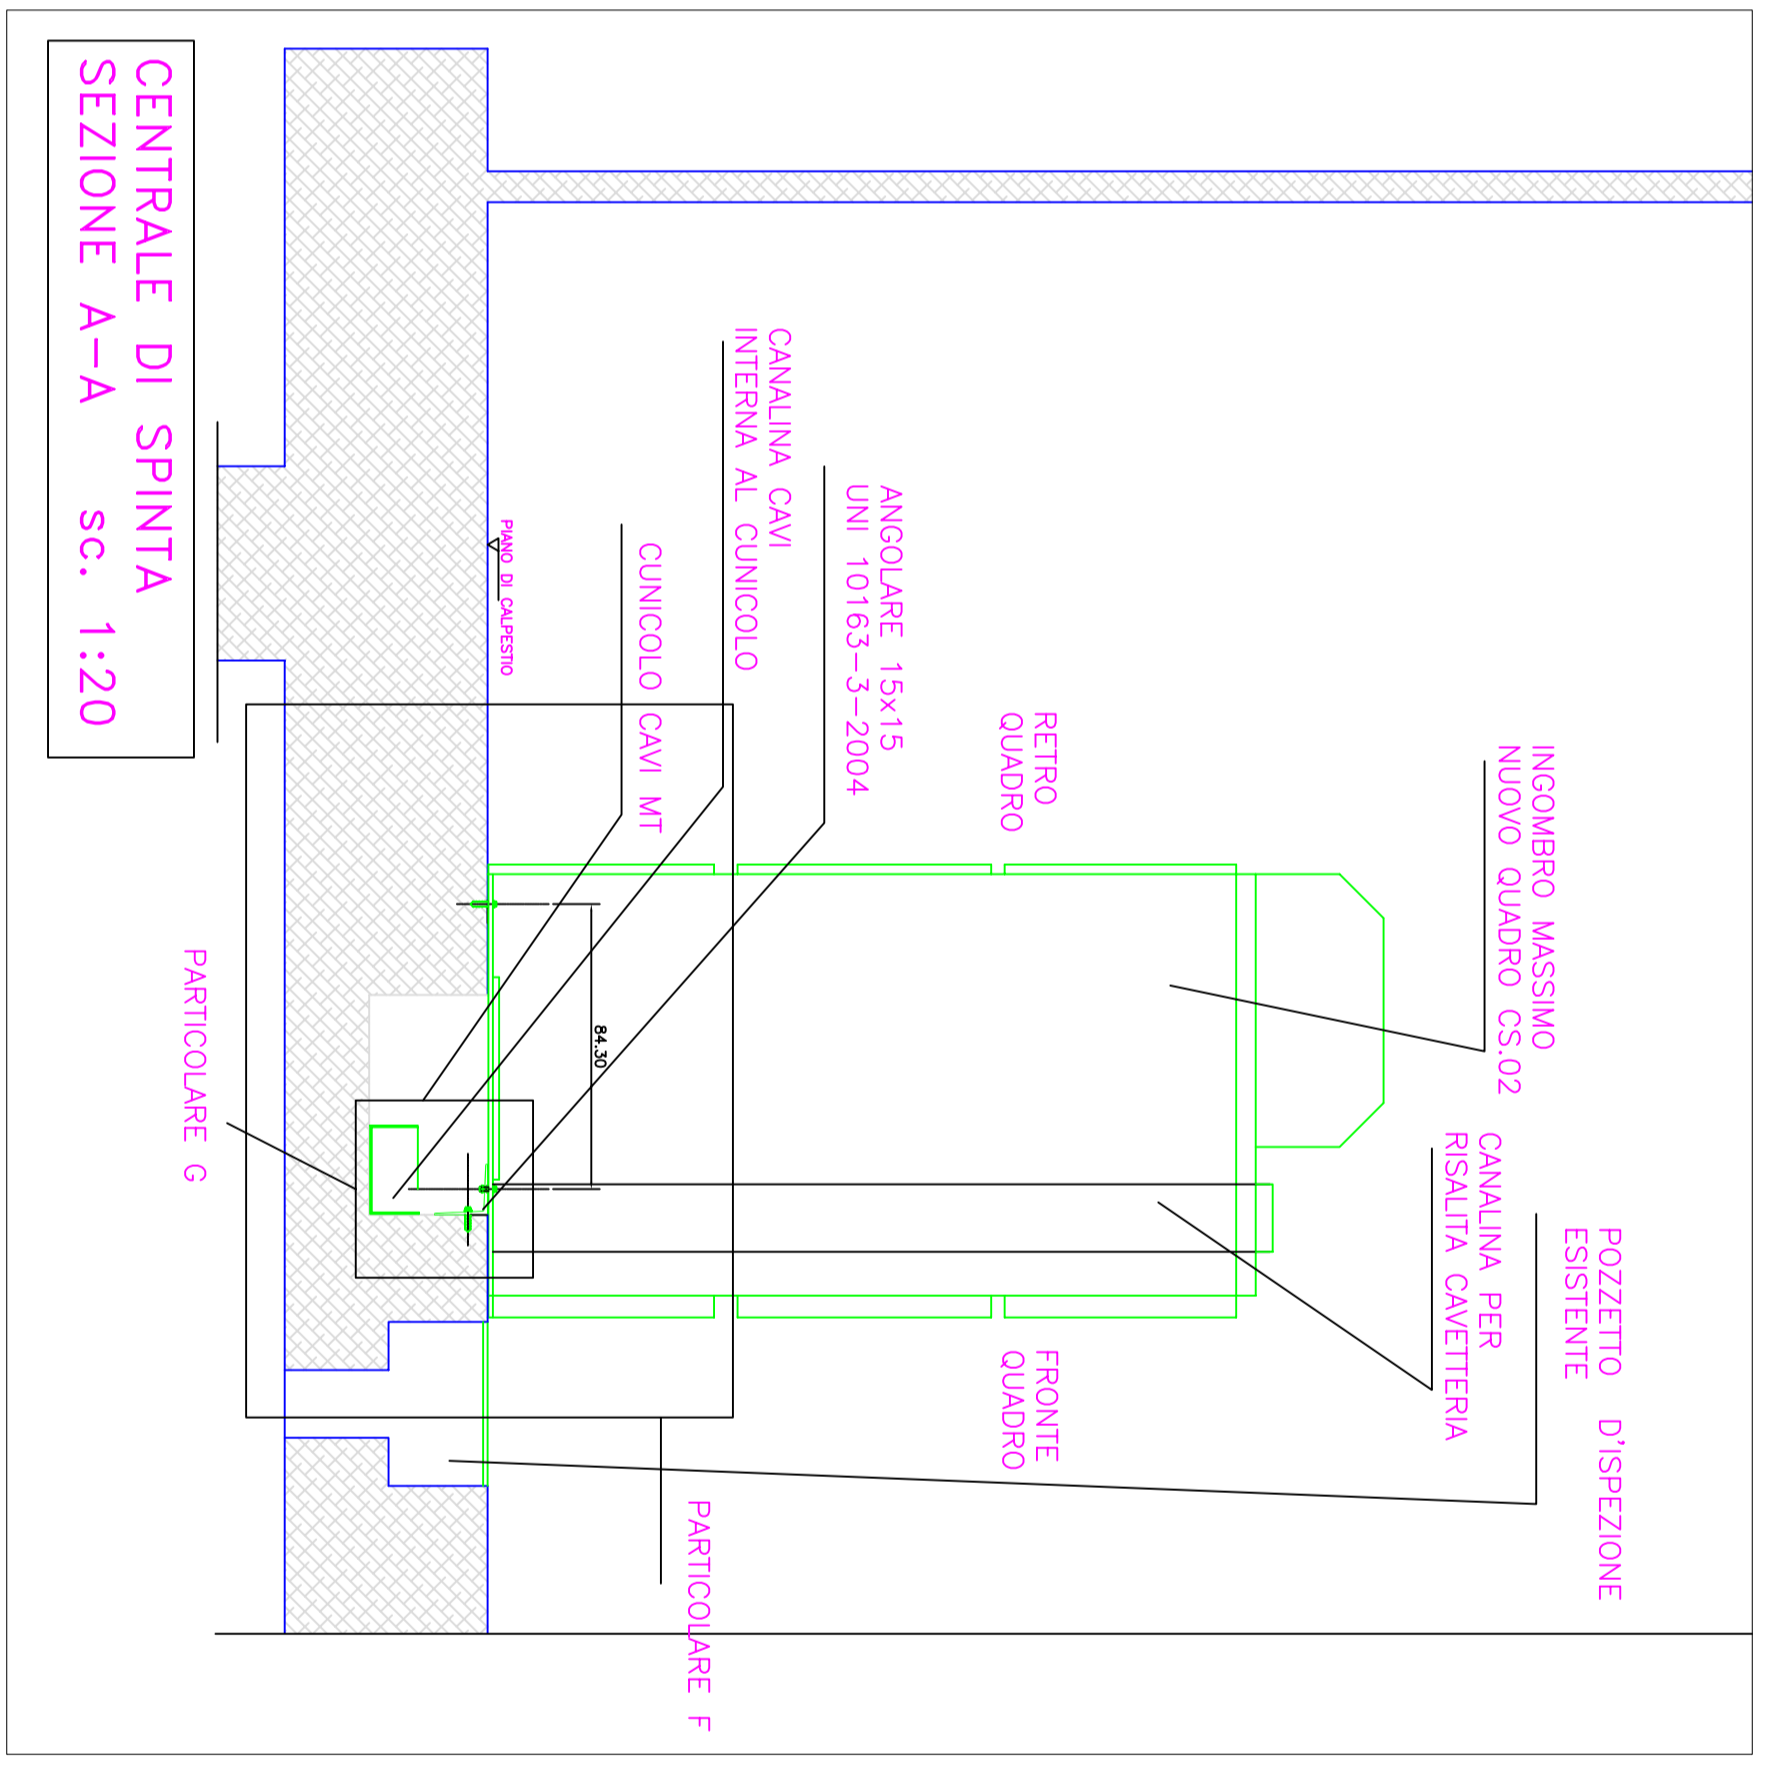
CENTRALE DI SPINTA
SEZIONE A-A sc. 1:20

PIANO DI CALPESTIO

CUNICOLO CAVI MT

CANALINA CAVI
INTERNA AL CUNICOLO

ANGOLARE 15x15
UNI 10163-3-2004

RETRO
QUADRO

INGOMBRO MASSIMO
NUOVO QUADRO CS.02

84.30

PARTICOLARE G

CANALINA PER
RISALITA CAVETTERIA

POZZETTO D'ISPEZIONE
ESISTENTE

FRONTE
QUADRO

PARTICOLARE F